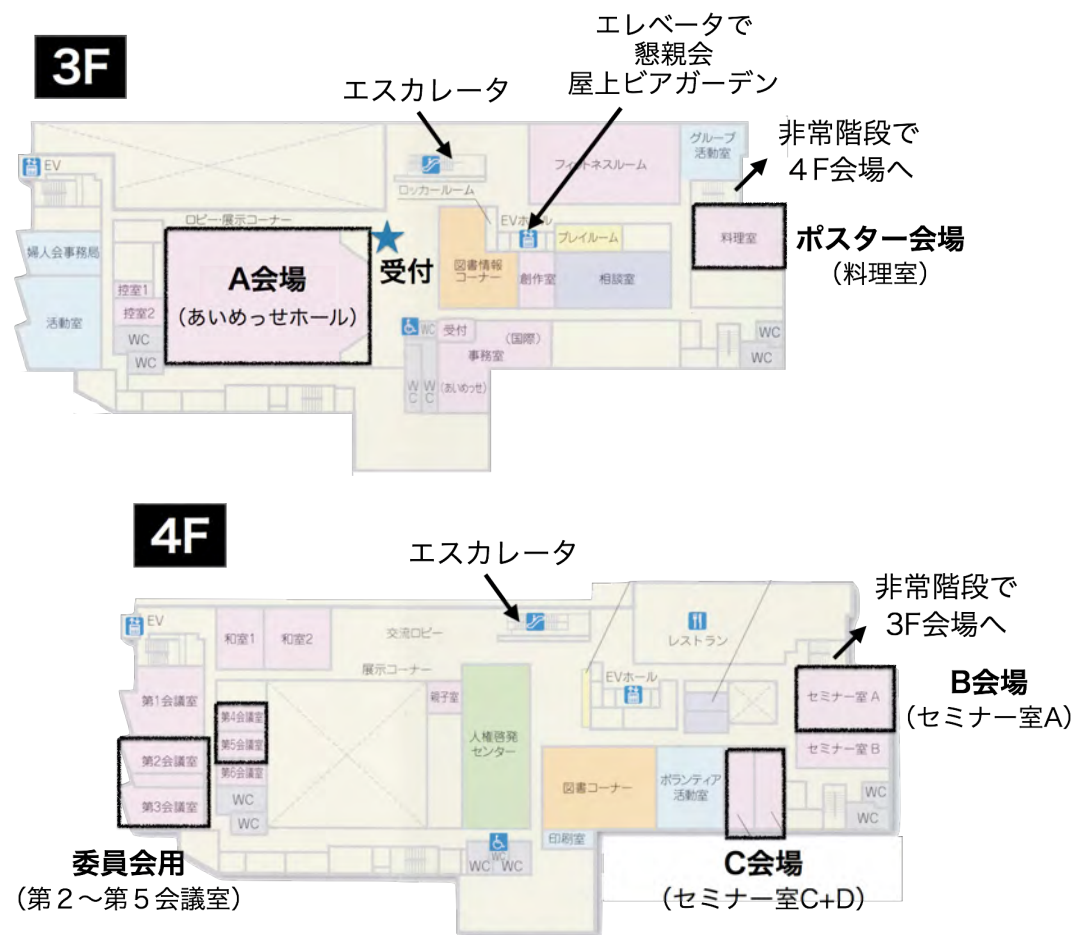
3F

エスカレータ

エレベータで
懇親会
屋上ビアガーデン

非常階段で
４F会場へ

EV
ロッカールーム
フィットネスルーム
グループ活動室
ロビー・展示コーナー
EVホール
婦人会事務局
プレイルーム
料理室
ポスター会場
（料理室）
A会場
（あいめっせホール）
受付
図書情報コーナー
創作室
相談室
控室1
控室2
活動室
WC
WC
WC
受付
（国際）
事務室
WC
WC
W C
W C
（あいめっせ）

4F

エスカレータ

非常階段で
3F会場へ

EV
和室1
和室2
交流ロビー
レストラン
展示コーナー
EVホール
B会場
（セミナー室A）
セミナー室 A
第1会議室
親子室
第4会議室
第5会議室
人権啓発センター
セミナー室 B
第2会議室
第6会議室
図書コーナー
ボランティア活動室
第3会議室
WC
WC
WC
WC
印刷室
WC
WC
WC
委員会用
（第２〜第５会議室）
C会場
（セミナー室C+D）